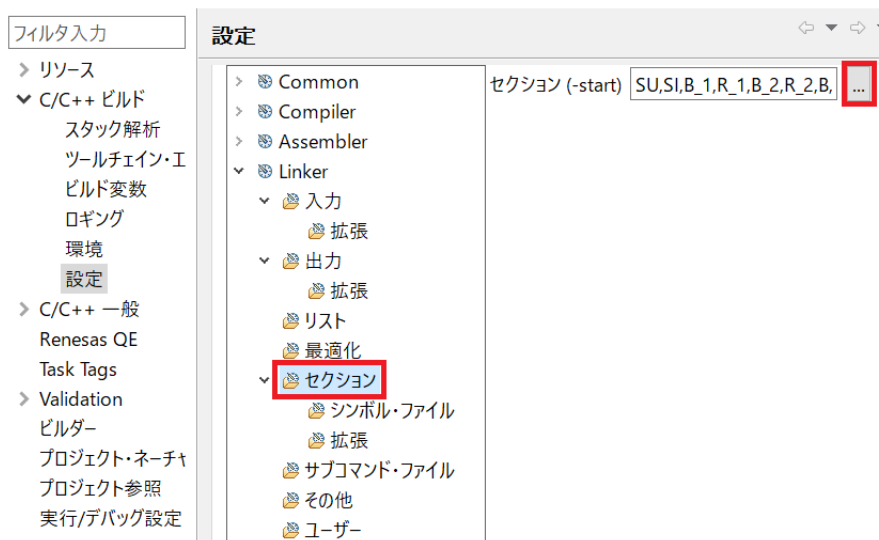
フィルタ入力
リソース
C/C++ ビルド
スタック解析
ツールチェイン・エ
ビルド変数
ロギング
環境
設定
C/C++ 一般
Renesas QE
Task Tags
Validation
ビルダー
プロジェクト・ネーチャ
プロジェクト参照
実行/デバッグ設定

設定

Common
Compiler
Assembler
Linker
入力
拡張
出力
拡張
リスト
最適化
セクション
シンボル・ファイル
拡張
サブコマンド・ファイル
その他
ユーザー

セクション (-start) SU,SI,B_1,R_1,B_2,R_2,B, ...